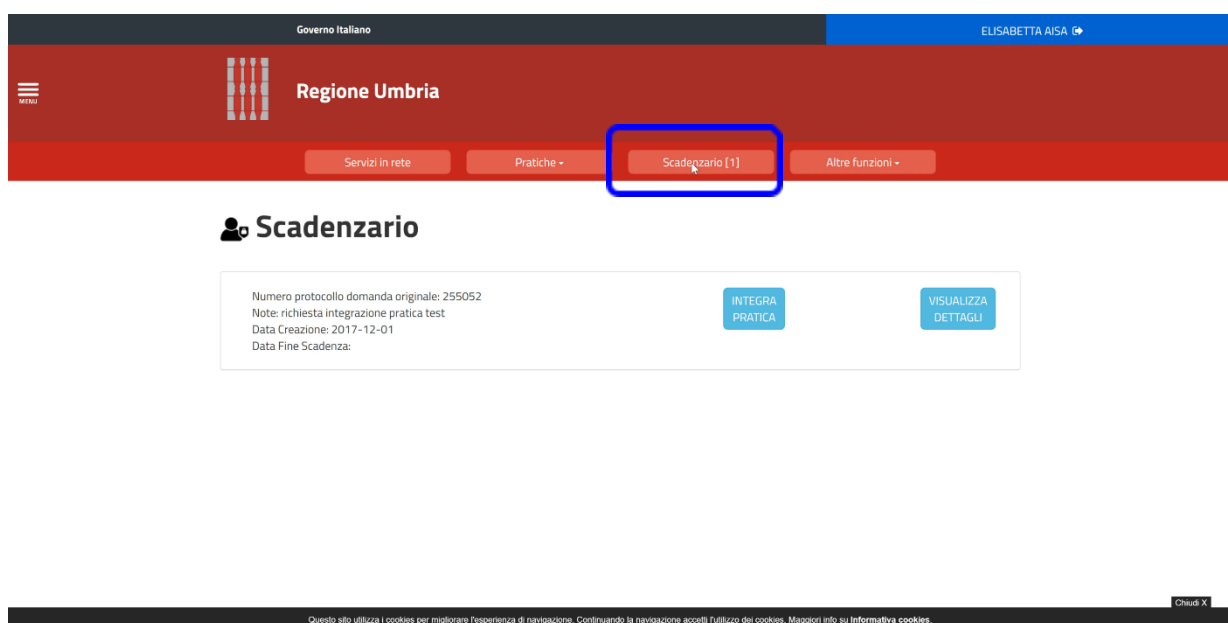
Governo Italiano

ELISABETTA AISA

MENU

Regione Umbria

Servizi in rete

Pratiche

Scadenzario [1]

Altre funzioni

Scadenzario

Numero protocollo domanda originale: 255052
Note: richiesta integrazione pratica test
Data Creazione: 2017-12-01
Data Fine Scadenza:

INTEGRA PRATICA

VISUALIZZA DETTAGLI

Chiudi X

Questo sito utilizza i cookies per migliorare l'esperienza di navigazione. Continuando la navigazione accetti l'utilizzo dei cookies. Maggiori info su Informativa cookies.